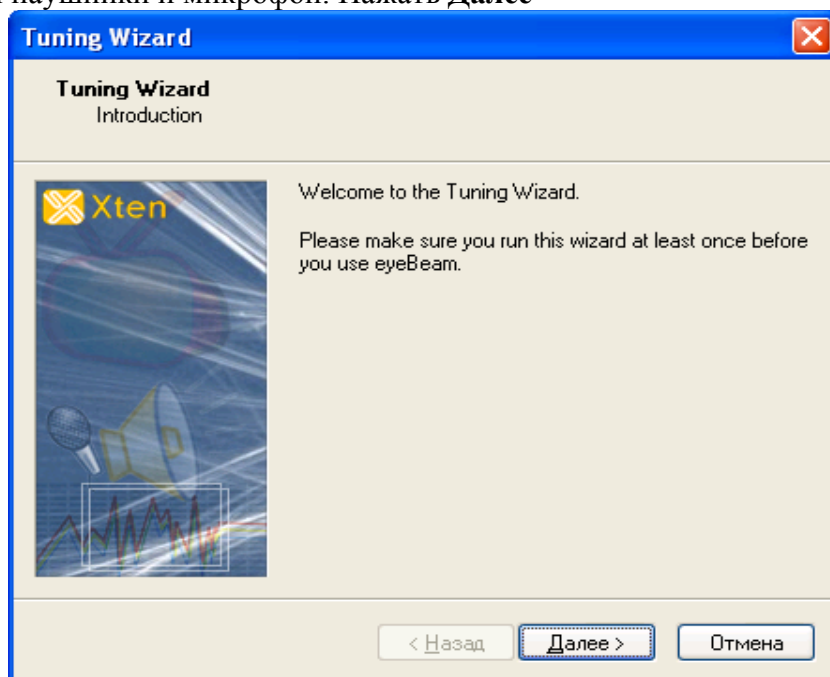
наушники и микрофон. Нажать **Далее**

Tuning Wizard

Tuning Wizard
Introduction

Xten

Welcome to the Tuning Wizard.

Please make sure you run this wizard at least once before you use eyeBeam.

< Назад | Далее > | Отмена